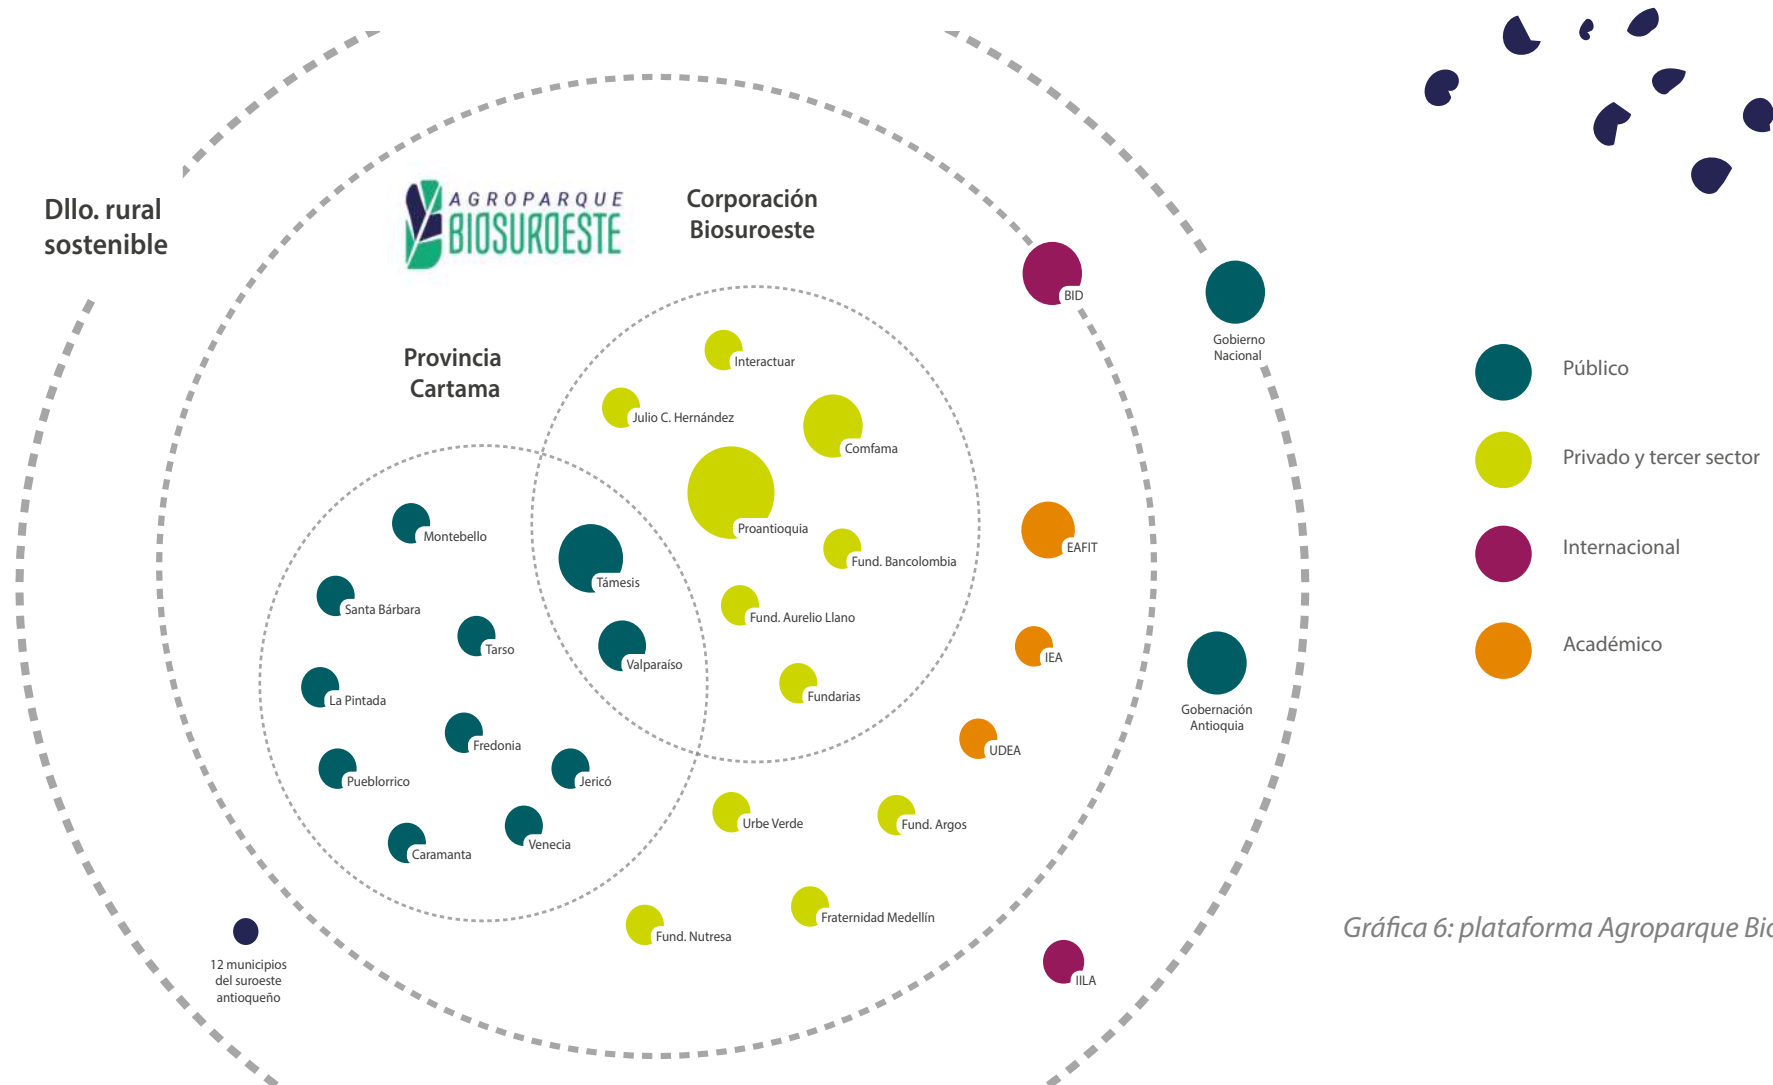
Dllo. rural sostenible

AGROPARQUE BIOSUROESTE

Corporación Biosuroeste

Provincia Cartama

BID

Gobierno Nacional

Interactuar

Julio C. Hernández

Comfama

Proantioquia

Fund. Bancolombia

EAFIT

Montebello

Támesis

Santa Bárbara

Tarso

Valparaíso

Fund. Aurelio Llano

IEA

La Pintada

Fundarias

Gobernación Antioquia

Fredonia

UDEA

Pueblorrico

Jericó

Urbe Verde

Fund. Argos

Caramanta

Venecia

Fraternidad Medellín

Fund. Nutresa

12 municipios del suroeste antioqueño

IILA

Público

Privado y tercer sector

Internacional

Académico

Gráfica 6: plataforma Agroparque Bio